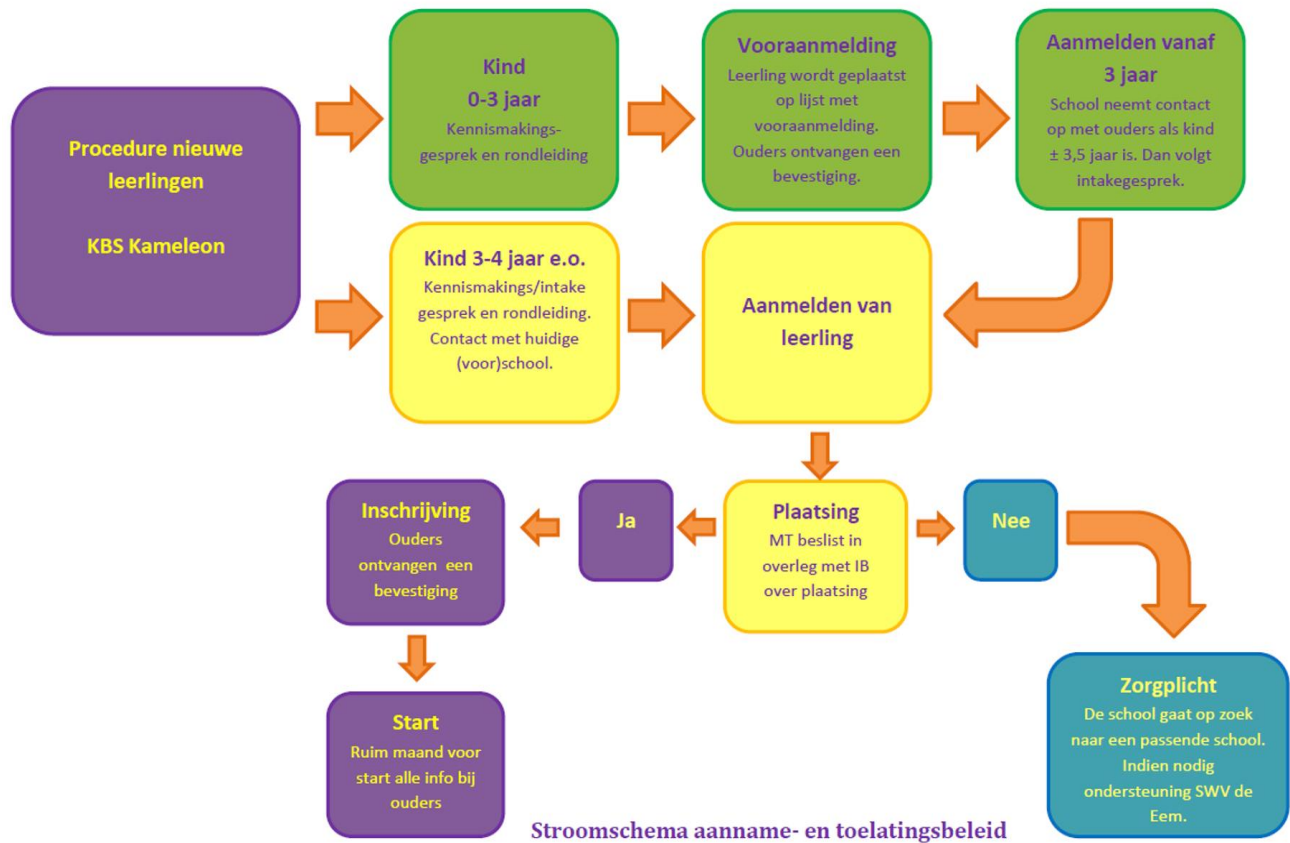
Procedure nieuwe leerlingen

KBS Kameleon

Kind
0-3 jaar
Kennismakingsgesprek en rondleiding

Vooraanmelding
Leerling wordt geplaatst op lijst met vooraanmelding. Ouders ontvangen een bevestiging.

Aanmelden vanaf 3 jaar
School neemt contact op met ouders als kind ± 3,5 jaar is. Dan volgt intakegesprek.

Kind 3-4 jaar e.o.
Kennismakings/intake gesprek en rondleiding. Contact met huidige (voor)school.

Aanmelden van leerling

Plaatsing
MT beslist in overleg met IB over plaatsing

Ja

Nee

Inschrijving
Ouders ontvangen een bevestiging

Start
Ruim maand voor start alle info bij ouders

Zorgplicht
De school gaat op zoek naar een passende school. Indien nodig ondersteuning SWV de Eem.

Stroomschema aanname- en toelatingsbeleid